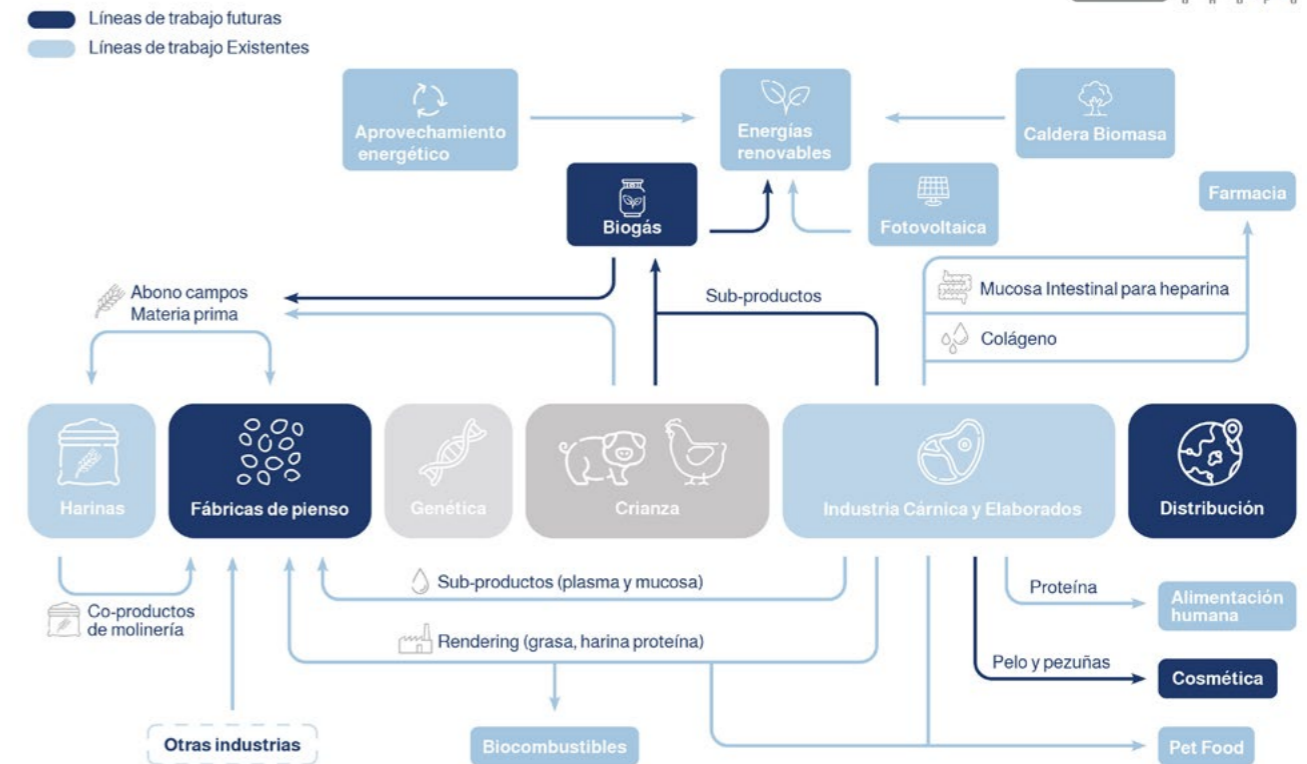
Líneas de trabajo futuras
Líneas de trabajo Existentes

Aprovechamiento energético

Energías renovables

Caldera Biomasa

Biogás

Fotovoltaica

Farmacia

Abono campos
Materia prima

Sub-productos

Mucosa Intestinal para heparina

Colágeno

Harinas

Fábricas de pienso

Genética

Crianza

Industria Cárnica y Elaborados

Distribución

Sub-productos (plasma y mucosa)

Co-productos de molinería

Rendering (grasa, harina proteína)

Proteína

Alimentación humana

Pelo y pezuñas

Cosmética

Otras industrias

Biocombustibles

Pet Food